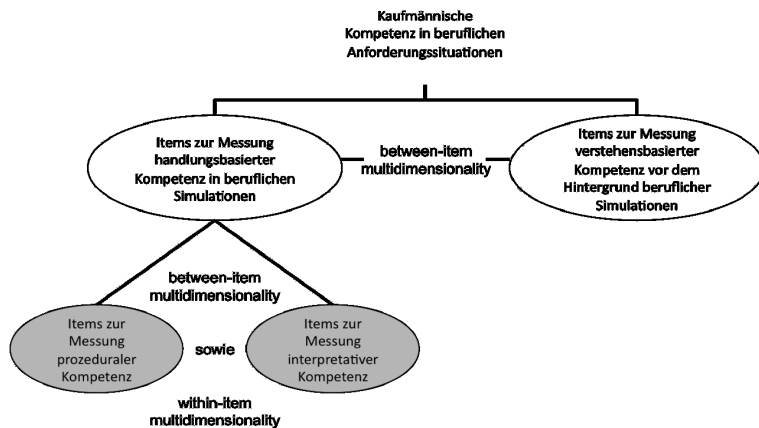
Kaufmännische Kompetenz in beruflichen Anforderungssituationen

Items zur Messung handlungsbasierter Kompetenz in beruflichen Simulationen

between-item multidimensionality

Items zur Messung verstehensbasierter Kompetenz vor dem Hintergrund beruflicher Simulationen

between-item multidimensionality

Items zur Messung prozeduraler Kompetenz

sowie

Items zur Messung interpretativer Kompetenz

within-item multidimensionality